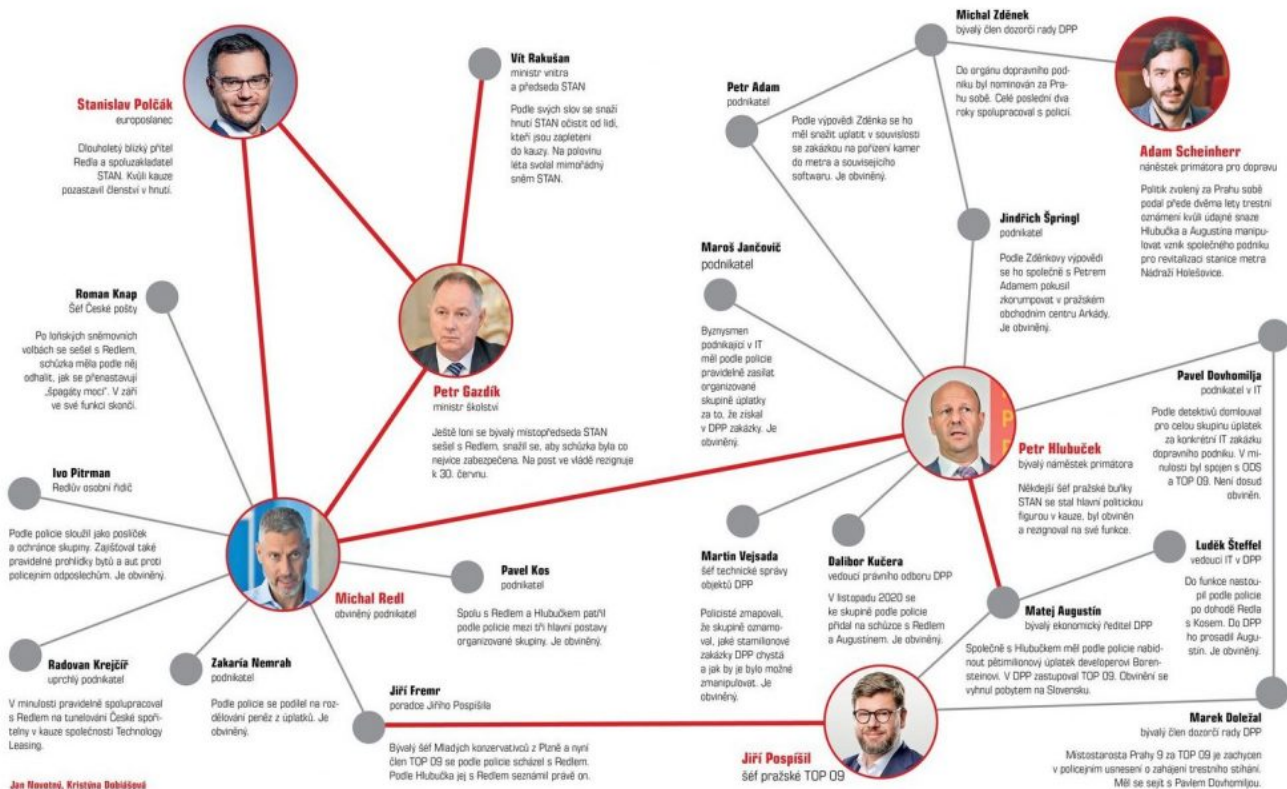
Stanislav Polčák
europoslanec

Dlouholetý blízký přítel Redla a spoluzakladatel STAN. Kvůli kauze pozastavil členství v hnutí.

Vít Rakušan
ministr vnitra a předseda STAN

Podle svých slov se snaží hnutí STAN očistit od lidí, kteří jsou zapleteni do kauzy. Na polovinu léta svolal mimořádný sněm STAN.

Michal Zděnek
bývalý člen dozorčí rady DPP

Do orgánu dopravního podniku byl nominován za Prahu sobě. Celé poslední dva roky spolupracoval s policií.

Petr Adam
podnikatel

Podle výpovědi Zděnka se ho měl snažit uplatit v souvislosti se zakázkou na pořízení kamer do metra a souvisejícího softwaru. Je obviněný.

Adam Scheinherr
náměstek primátora pro dopravu

Politik zvolený za Prahu sobě podal přede dvěma lety trestní oznámení kvůli údajné snaze Hlubučka a Augustina manipulovat vznik společného podniku pro revitalizaci stanice metra Nádraží Holešovice.

Jindřich Špringl
podnikatel

Podle Zděnkovy výpovědi se ho společně s Petrem Adamem pokusil zkorumpovat v pražském obchodním centru Arkády. Je obviněný.

Maroš Jančovič
podnikatel

Byznysmen podnikající v IT měl podle policie pravidelně zasílat organizované skupině úplatky za to, že získal v DPP zakázky. Je obviněný.

Roman Knap
šéf České pošty

Po loňských sněmovních volbách se sešel s Redlem, schůzka měla podle něj odhalit, jak se přenastavují „špagáty moci". V září ve své funkci skončí.

Petr Gazdík
ministr školství

Ještě loni se bývalý místopředseda STAN sešel s Redlem, snažil se, aby schůzka byla co nejvíce zabezpečena. Na post ve vládě rezignuje k 30. červnu.

Pavel Dovhomilja
podnikatel v IT

Podle detektivů domlouval pro celou skupinu úplatek za konkrétní IT zakázku dopravního podniku. V minulosti byl spojen s ODS a TOP 09. Není dosud obviněn.

Petr Hlubuček
bývalý náměstek primátora

Někdejší šéf pražské buňky STAN se stal hlavní politickou figurou v kauze, byl obviněn a rezignoval na své funkce.

Ivo Pitrman
Redlův osobní řidič

Podle policie sloužil jako poslíček a ochránce skupiny. Zajišťoval také pravidelné prohlídky bytů a aut proti policejním odposlechům. Je obviněný.

Michal Redl
obviněný podnikatel

Pavel Kos
podnikatel

Spolu s Redlem a Hlubučkem patřil podle policie mezi tři hlavní postavy organizované skupiny. Je obviněný.

Martin Vejsada
šéf technické správy objektů DPP

Policisté zmapovali, že skupině oznamoval, jaké stamilionové zakázky DPP chystá a jak by je bylo možné zmanipulovat. Je obviněný.

Dalibor Kučera
vedoucí právního odboru DPP

V listopadu 2020 se ke skupině podle policie přidal na schůzce s Redlem a Augustinem. Je obviněný.

Luděk Šteffel
vedoucí IT v DPP

Do funkce nastoupil podle policie po dohodě Redla s Kosem. Do DPP ho prosadil Augustin. Je obviněný.

Matej Augustín
bývalý ekonomický ředitel DPP

Společně s Hlubučkem měl podle policie nabídnout pětimilionový úplatek developerovi Borensteinovi. V DPP zastupoval TOP 09. Obviněni se vyhnul pobytem na Slovensku.

Radovan Krejčíř
uprchlý podnikatel

V minulosti pravidelně spolupracoval s Redlem na tunelování České spořitelny v kauze společnosti Technology Leasing.

Zakaria Nemrah
podnikatel

Podle policie se podílel na rozdělování peněz z úplatků. Je obviněný.

Jiří Fremr
poradce Jiřího Pospíšila

Bývalý šéf Mladých konzervativců z Plzně a nyní člen TOP 09 se podle policie scházel s Redlem. Podle Hlubučka jej s Redlem seznámil právě on.

Jiří Pospíšil
šéf pražské TOP 09

Marek Doležal
bývalý člen dozorčí rady DPP

Místostarosta Prahy 9 za TOP 09 je zachycen v policejním usnesení o zahájení trestního stíhání. Měl se sejít s Pavlem Dovhomiljou.

Jan Novotný, Kristýna Dobiášová